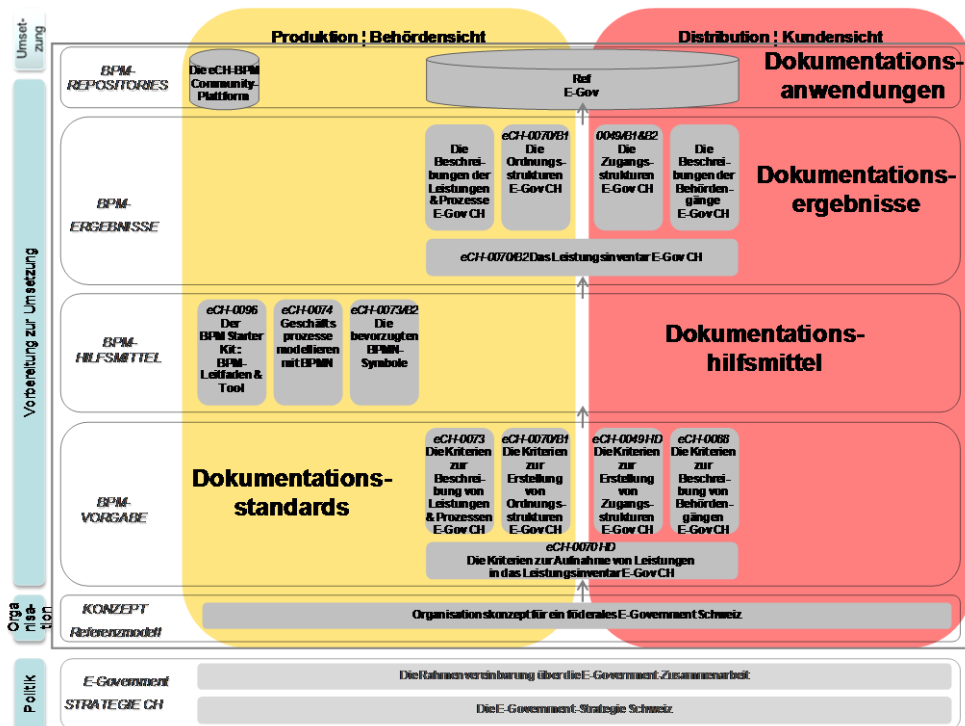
Umsetzung

Vorbereitung zur Umsetzung

Organisation

Politik

Produktion ¦ Behördensicht

Distribution ¦ Kundensicht

BPM-REPOSITORIES

Die eCH-BPM Community-Plattform

Ref E-Gov

Dokumentationsanwendungen

BPM-ERGEBNISSE

Die Beschreibungen der Leistungen & Prozesse E-Gov CH

eCH-0070/B1 Die Ordnungsstrukturen E-Gov CH

0049/B1&B2 Die Zugangsstrukturen E-Gov CH

Die Beschreibungen der Behördengänge E-Gov CH

Dokumentationsergebnisse

eCH-0070/B2 Das Leistungsinventar E-Gov CH

BPM-HILFSMITTEL

eCH-0096 Der BPM Starter Kit: BPM-Leitfaden & Tool

eCH-0074 Geschäftsprozesse modellieren mit BPMN

eCH-0073/B2 Die bevorzugten BPMN-Symbole

Dokumentationshilfsmittel

BPM-VORGABE

Dokumentationsstandards

eCH-0073 Die Kriterien zur Beschreibung von Leistungen & Prozessen E-Gov CH

eCH-0070/B1 Die Kriterien zur Erstellung von Ordnungsstrukturen E-Gov CH

eCH-0049 HD Die Kriterien zur Erstellung von Zugangsstrukturen E-Gov CH

eCH-0088 Die Kriterien zur Beschreibung von Behördengängen E-Gov CH

eCH-0070 HD Die Kriterien zur Aufnahme von Leistungen in das Leistungsinventar E-Gov CH

KONZEPT Referenzmodell

Organisationskonzept für ein föderales E-Government Schweiz

E-Government STRATEGIE CH

Die Rahmenvereinbarung über die E-Government-Zusammenarbeit

Die E-Government-Strategie Schweiz